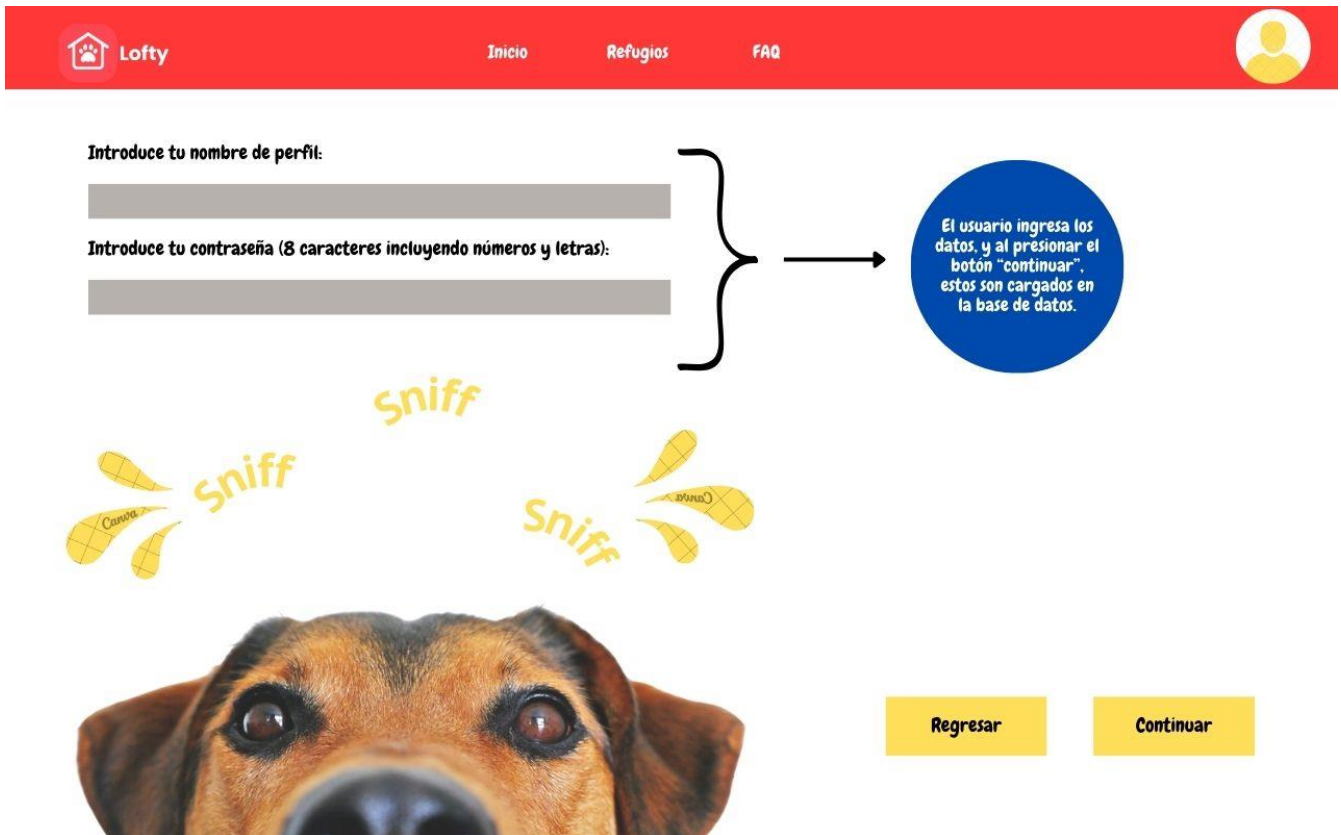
Lofty

Inicio Refugios FAQ

Introduce tu nombre de perfil:

Introduce tu contraseña (8 caracteres incluyendo números y letras):

El usuario ingresa los datos, y al presionar el botón "continuar", estos son cargados en la base de datos.

Sniff

Sniff

Sniff

Canva

Canva

Regresar

Continuar